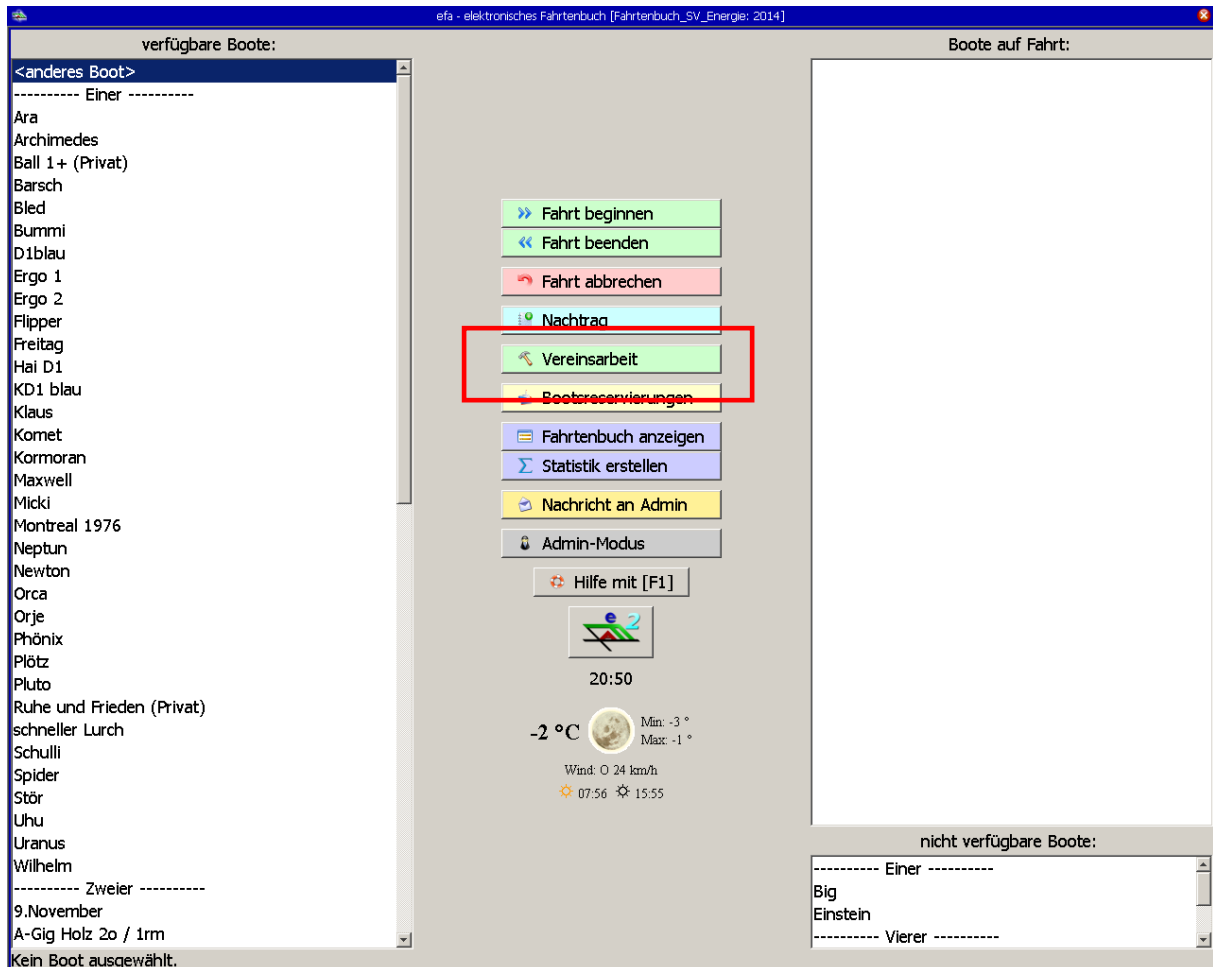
efa - elektronisches Fahrtenbuch [Fahrtenbuch_SV_Energie: 2014]

verfügbare Boote:

<anderes Boot>
---------- Einer ----------
Ara
Archimedes
Ball 1+ (Privat)
Barsch
Bled
Bummi
D1blau
Ergo 1
Ergo 2
Flipper
Freitag
Hai D1
KD1 blau
Klaus
Komet
Kormoran
Maxwell
Micki
Montreal 1976
Neptun
Newton
Orca
Orje
Phönix
Plötz
Pluto
Ruhe und Frieden (Privat)
schneller Lurch
Schulli
Spider
Stör
Uhu
Uranus
Wilhelm
---------- Zweier ----------
9.November
A-Gig Holz 2o / 1rm

Kein Boot ausgewählt.

Fahrt beginnen
Fahrt beenden
Fahrt abbrechen
Nachtrag
Vereinsarbeit
Bootsreservierungen
Fahrtenbuch anzeigen
Statistik erstellen
Nachricht an Admin
Admin-Modus
Hilfe mit [F1]

20:50

-2 °C Min: -3 ° Max: -1 °
Wind: O 24 km/h
07:56 15:55

Boote auf Fahrt:

nicht verfügbare Boote:

---------- Einer ----------
Big
Einstein
---------- Vierer ----------